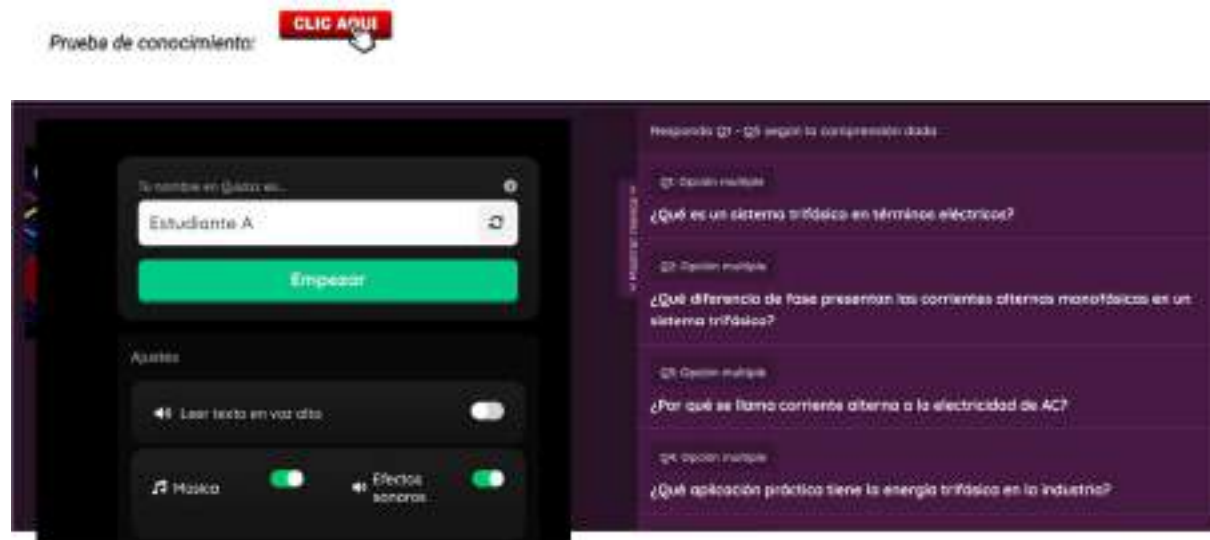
Prueba de conocimiento:

CLIC AQUI

Tu nombre en Quizizz es...

Estudiante A

Empezar

Ajustes

Leer texto en voz alta

Música

Efectos sonoros

Responda Q1 - Q5 según la comprensión dada

Mostrar Preguntas

Q1. Opción múltiple

¿Qué es un sistema trifásico en términos eléctricos?

Q2. Opción múltiple

¿Qué diferencia de fase presentan las corrientes alternas monofásicas en un sistema trifásico?

Q3. Opción múltiple

¿Por qué se llama corriente alterna a la electricidad de AC?

Q4. Opción múltiple

¿Qué aplicación práctica tiene la energía trifásica en la industria?